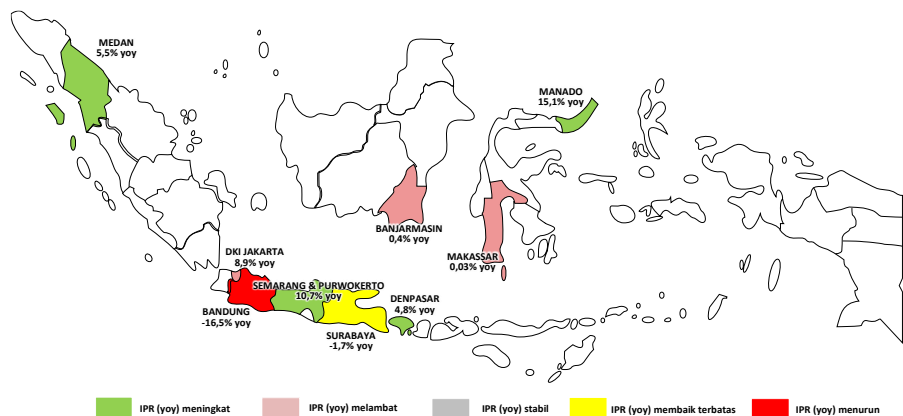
MEDAN
5,5% yoy

MANADO
15,1% yoy

BANJARMASIN
0,4% yoy

MAKASSAR
0,03% yoy

DKI JAKARTA
8,9% yoy

SEMARANG & PURWOKERTO
10,7% yoy

BANDUNG
-16,5% yoy

DENPASAR
4,8% yoy

SURABAYA
-1,7% yoy

IPR (yoy) meningkat
IPR (yoy) melambat
IPR (yoy) stabil
IPR (yoy) membaik terbatas
IPR (yoy) menurun